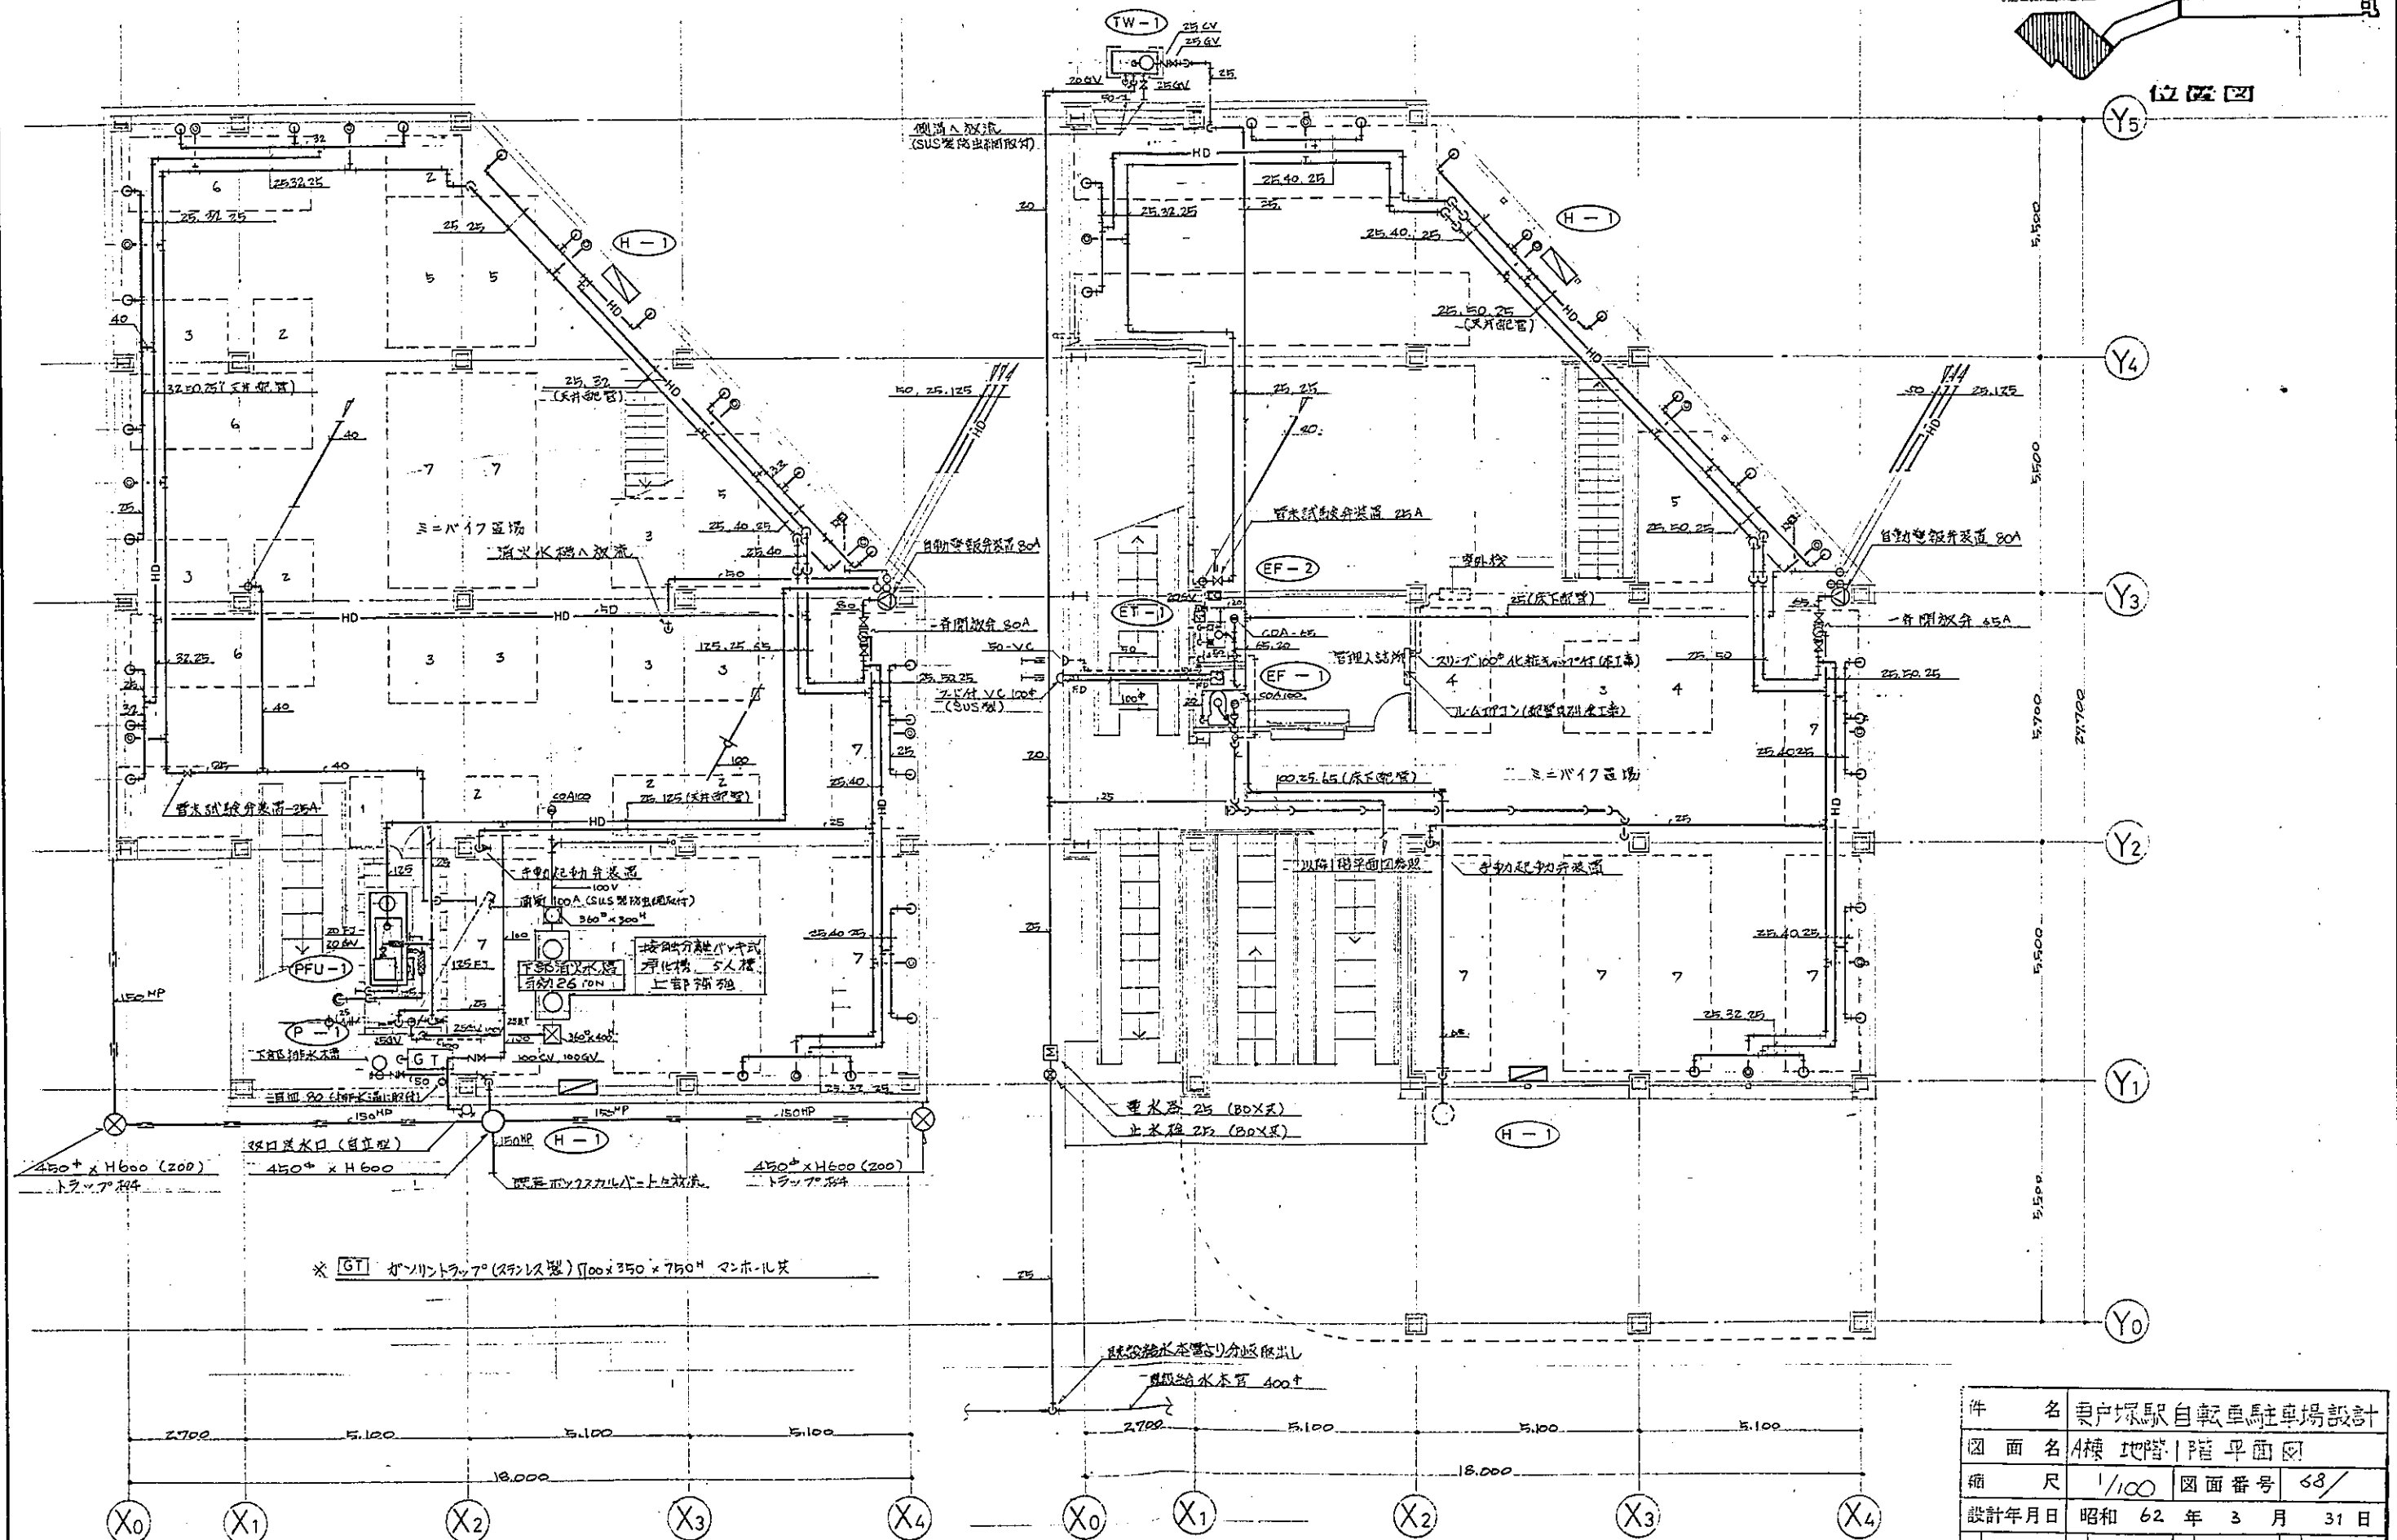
位置図

TW-1
25 CV
25 GV
20 GV
25 GV
25
側溝へ放流
(SUS製防虫網取付)
HD
25.40.25
25.32.25
25.40.25
H-1
25.50.25
(天井配管)
32
6
25.32.25
25.32.25
2
25.25
H-1
5 5
40
3 2
32.25(天井配管)
25.32
(天井配管)
6
40
50.25.125
7 7
ミニバイク置場
消火水槽へ放流
3
5
25.40.25
25.40
自動警報弁装置 80A
自動警報弁装置 80A
3 2
HD
HD
50
一斉開放弁 80A
一斉開放弁 65A
3 3
3 3
125.25.65
50-VC
フード付VC 100φ
(SUS製)
25.50.25
32.25 6
40
7
25
25.40
40
25
2 1
2
2
25.125(天井配管)
管末試験弁装置 25A
管末試験弁装置 25A
EF-2
EF-1
EF-1
管理人詰所
スリーブ100φ 化粧キャップ付(床工事)
ルームエアコン(設置及び床工事)
25.50
25.50.25
4 3 4
7
25.40.25
ミニバイク置場
100.25.65(床下配管)
CDA-65
65.20
50A 100
空外枠
25(床下配管)
HD
手動起動弁装置
手動起動弁装置
100V
通気 100A (SUS製防虫網取付)
360φ×300H
接触分離バッキ式
浄化槽 5人槽
上部消火水槽
容量 26 TON
上部消火水槽
125
20 FJ
20 GV
PFU-1
125 FJ
25.40.25
7
7
7 7 7 7
以降1階平面図参照
25.40.25
25.32.25
P-1
25GV
25.32.25
360φ×400H
下水道排水ます
GT
100 CV 100GV
150
三面U 80 (WF-K遠心排管)
150MP
150MP
150MP
150MP
150MP
量水器 25 (BOX式)
止水栓 25 (BOX式)
H-1
H-1
H-1
雨水ます口(自立型)
450φ×H600 (200)
トラップ桝
450φ×H600
既設ボックスカルバートへ放流
450φ×H600 (200)
トラップ桝
※ GT ガソリントラップ(ステンレス製) 700×350×750H マンホール共
既設給水本管より分岐取出し
既設給水本管 400φ
5,500
5,500
5,700
27,700
5,500
5,500
Y5
Y4
Y3
Y2
Y1
Y0
2,700 5,100 5,100 5,100
18,000
2,700 5,100 5,100 5,100
18,000
X0 X1 X2 X3 X4
X0 X1 X2 X3 X4

| 件名 | 東戸塚駅自転車駐車場設計 | | |
|---|---|---|---|
| 図面名 | A棟 地階1階平面図 | | |
| 縮尺 | 1/100 | 図面番号 | 68/ |
| 設計年月日 | 昭和 62 年 3 月 31 日 | | |